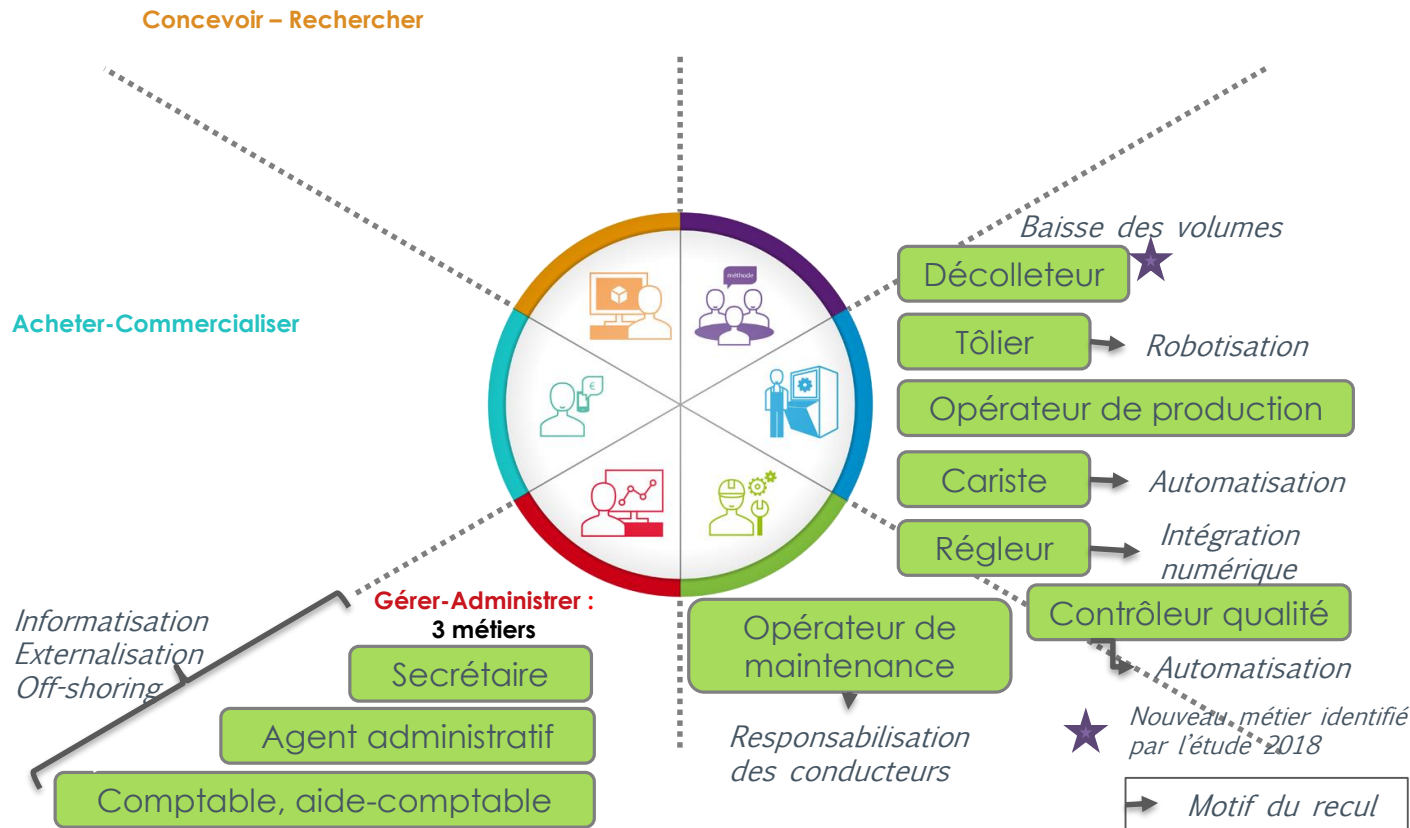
Concevoir – Rechercher

Acheter-Commercialiser

méthode

€

Baisse des volumes

Décolleteur

Tôlier

Robotisation

Opérateur de production

Cariste

Automatisation

Régleur

Intégration numérique

Contrôleur qualité

Automatisation

Opérateur de maintenance

Responsabilisation des conducteurs

Nouveau métier identifié par l'étude 2018

Motif du recul

Gérer-Administrer : 3 métiers

Informatisation
Externalisation
Off-shoring

Secrétaire

Agent administratif

Comptable, aide-comptable